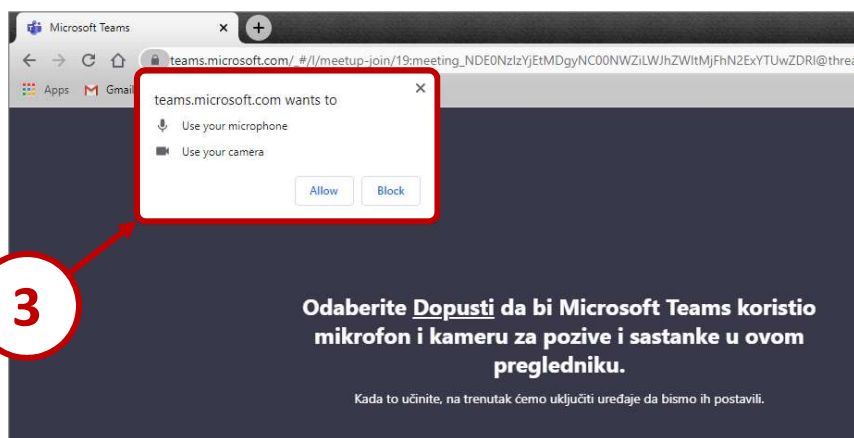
Microsoft Teams ×

teams.microsoft.com/_#/l/meetup-join/19:meeting_NDE0NzIzYjEtMDgyNC00NWZiLWJhZWItMjFhN2ExYTUwZDRl@threa

Apps Gmail

teams.microsoft.com wants to ×

Use your microphone

Use your camera

Allow Block

3

Odaberite Dopusti da bi Microsoft Teams koristio mikrofon i kameru za pozive i sastanke u ovom pregledniku.

Kada to učinite, na trenutak ćemo uključiti uređaje da bismo ih postavili.